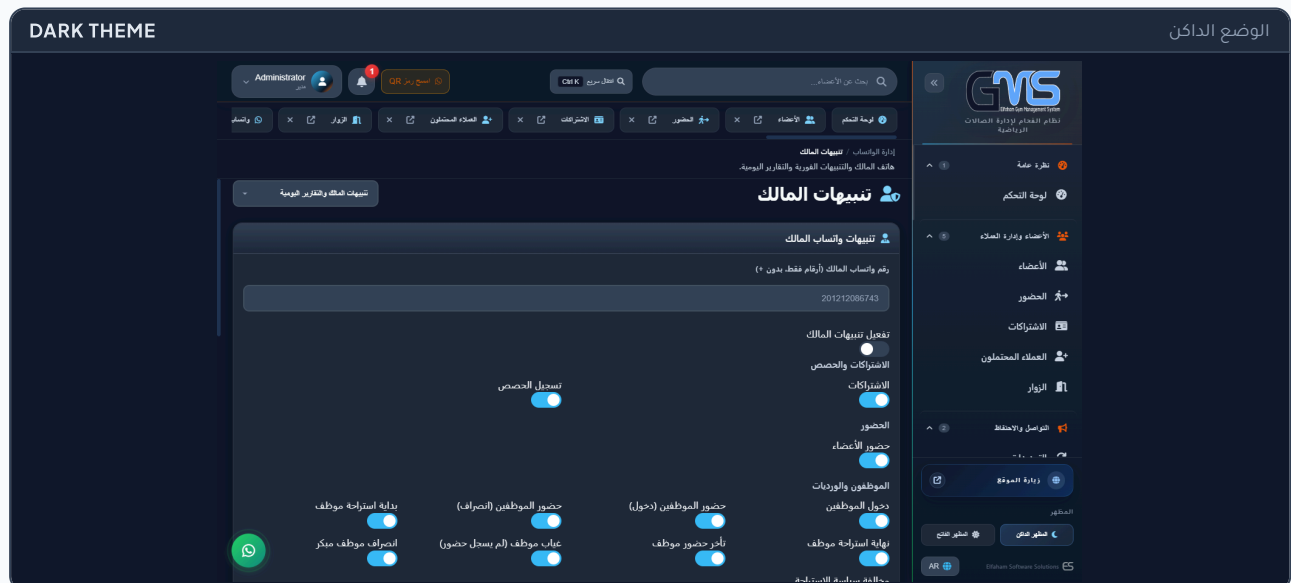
DARK THEME

الوضع الداكن

GMS
Elfaham Gym Management System
نظام الفحام لإدارة الصالات الرياضية

نظرة عامة 1
لوحة التحكم

الأعضاء وإدارة العملاء 5
الأعضاء
الحضور
الاشتراكات
العملاء المحتملون
الزوار

التواصل والاحتفاظ 2

زيارة الموقع

المظهر
المظهر الداكن
المظهر الفاتح

AR
Elfaham Software Solutions

بحث عن الأعضاء...
Ctrl K انتقال سريع
امسح رمز QR
1
Administrator
مدير

لوحة التحكم
الأعضاء
الحضور
الاشتراكات
العملاء المحتملون
الزوار
واتساب

إدارة الواتساب / تنبيهات المالك
هاتف المالك والتنبيهات الفورية والتقارير اليومية.

تنبيهات المالك
تنبيهات المالك والتقارير اليومية

تنبيهات واتساب المالك
رقم واتساب المالك (أرقام فقط، بدون +)
201212086743

تفعيل تنبيهات المالك

الاشتراكات والحصص
الاشتراكات
تسجيل الحصص

الحضور
حضور الأعضاء

الموظفين والورديات
دخول الموظفين
حضور الموظفين (دخول)
حضور الموظفين (انصراف)
بداية استراحة موظف
نهاية استراحة موظف
تأخر حضور موظف
غياب موظف (لم يسجل حضور)
انصراف موظف مبكر